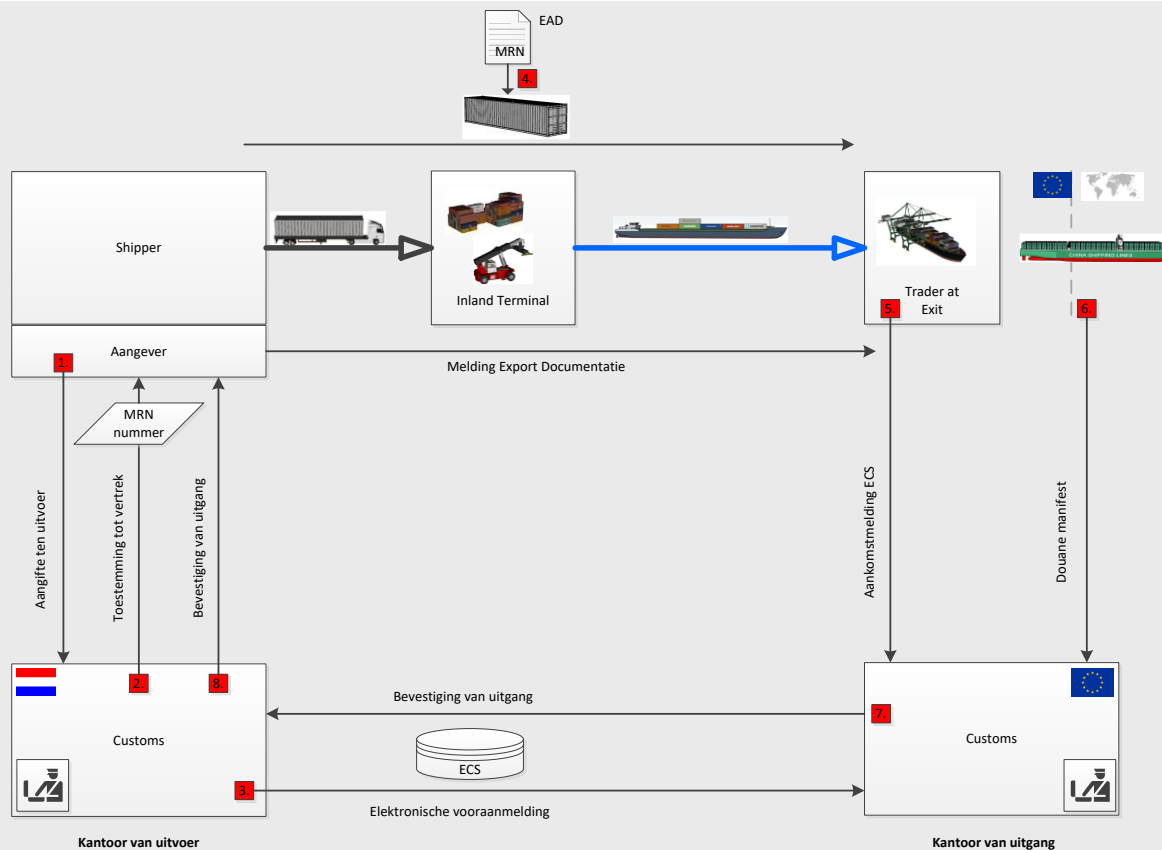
EAD

MRN

4.

Shipper

Inland Terminal

Trader at Exit

5.

6.

CHINA SHIPPING LINES

Aangever

1.

Melding Export Documentatie

MRN nummer

Aangifte ten uitvoer

Toestemming tot vertrek

Bevestiging van uitgang

Aankomstmelding ECS

Douane manifest

2.

8.

Customs

Bevestiging van uitgang

7.

Customs

ECS

3.

Elektronische vooraanmelding

Kantoor van uitvoer

Kantoor van uitgang